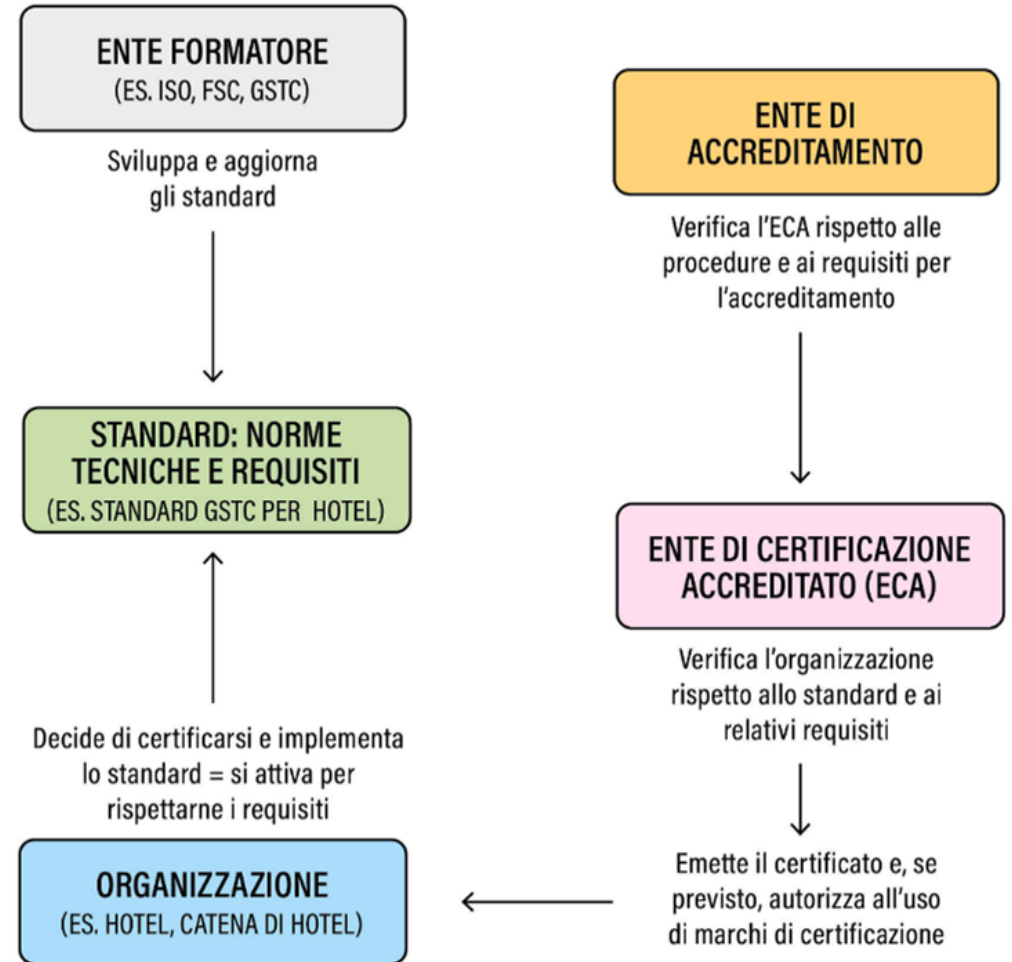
ENTE FORMATORE
(ES. ISO, FSC, GSTC)

Sviluppa e aggiorna gli standard

STANDARD: NORME TECNICHE E REQUISITI
(ES. STANDARD GSTC PER HOTEL)

Decide di certificarsi e implementa lo standard = si attiva per rispettarne i requisiti

ORGANIZZAZIONE
(ES. HOTEL, CATENA DI HOTEL)

ENTE DI ACCREDITAMENTO

Verifica l'ECA rispetto alle procedure e ai requisiti per l'accreditamento

ENTE DI CERTIFICAZIONE ACCREDITATO (ECA)

Verifica l'organizzazione rispetto allo standard e ai relativi requisiti

Emette il certificato e, se previsto, autorizza all'uso di marchi di certificazione